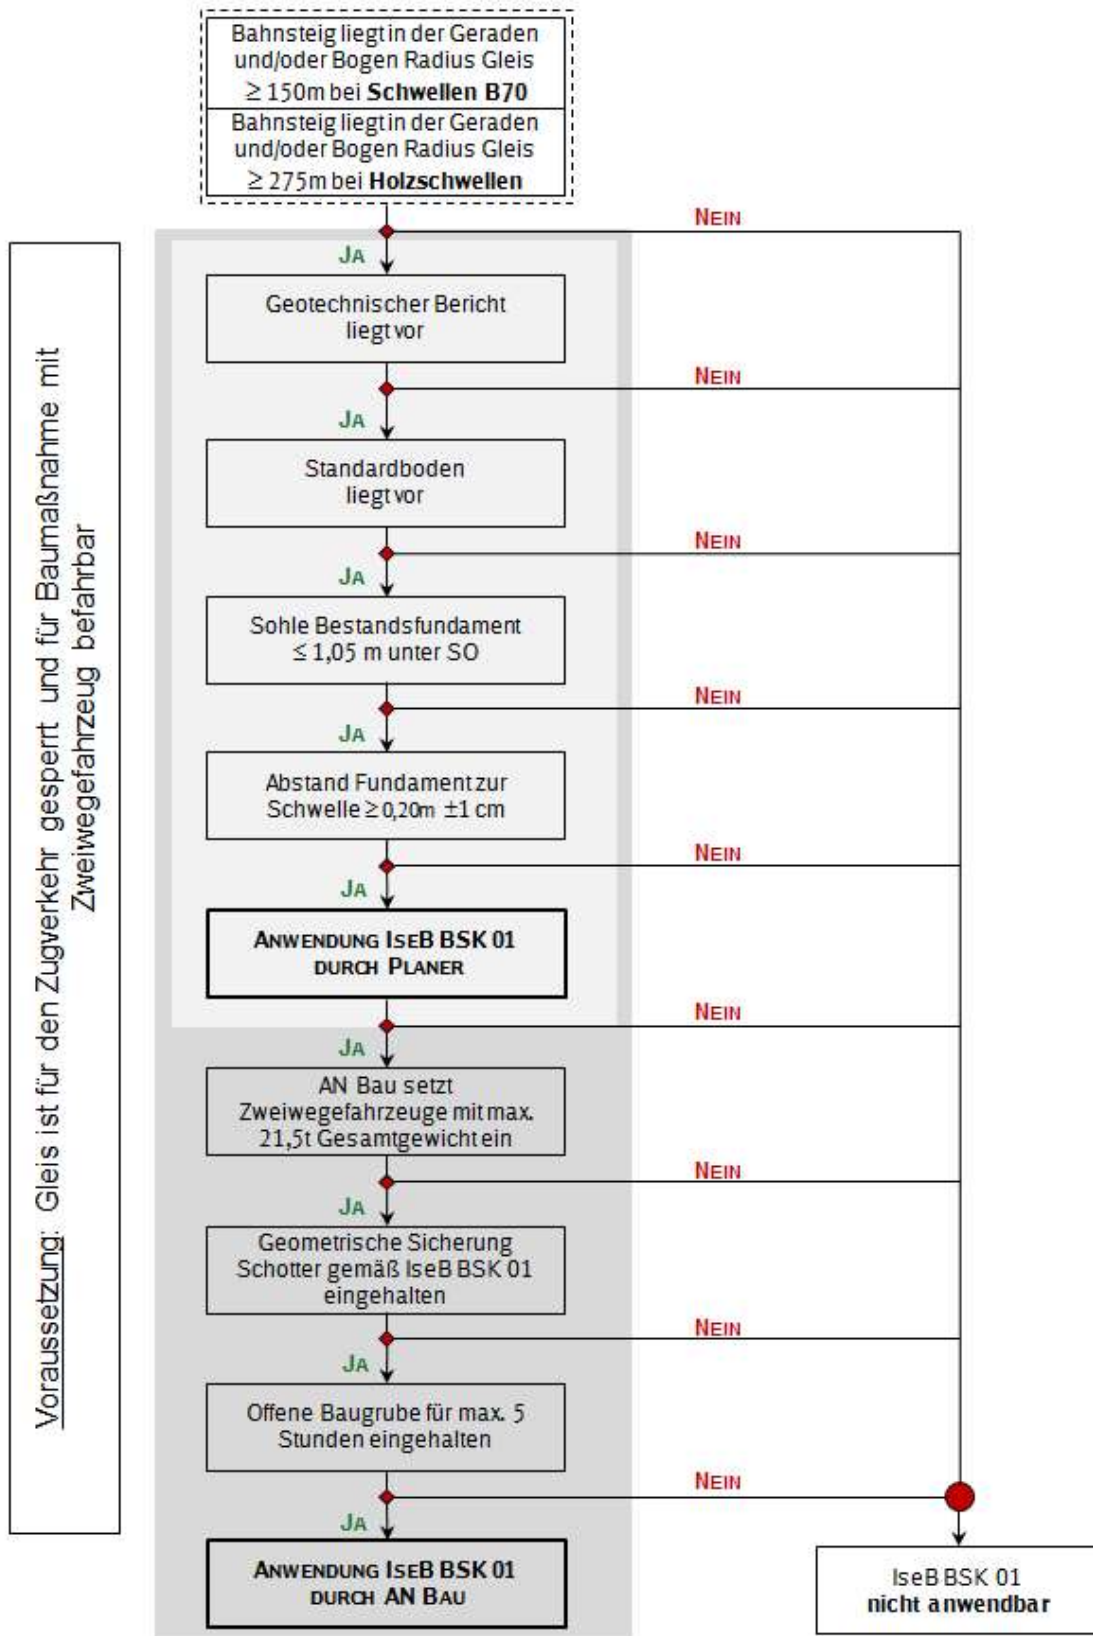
Bahnsteig liegt in der Geraden und/oder Bogen Radius Gleis $\geq$ 150m bei **Schwellen B70**

Bahnsteig liegt in der Geraden und/oder Bogen Radius Gleis $\geq$ 275m bei **Holzschwellen**

Voraussetzung: Gleis ist für den Zugverkehr gesperrt und für Baumaßnahme mit Zweiwegefahrzeug befahrbar

NEIN

JA

Geotechnischer Bericht liegt vor

NEIN

JA

Standardboden liegt vor

NEIN

JA

Sohle Bestandsfundament $\leq$ 1,05 m unter SO

NEIN

JA

Abstand Fundament zur Schwelle $\geq$ 0,20m ±1 cm

NEIN

JA

ANWENDUNG ISEB BSK 01 DURCH PLANER

NEIN

JA

AN Bau setzt Zweiwegefahrzeuge mit max. 21,5t Gesamtgewicht ein

NEIN

JA

Geometrische Sicherung Schotter gemäß IseB BSK 01 eingehalten

NEIN

JA

Offene Baugrube für max. 5 Stunden eingehalten

NEIN

JA

ANWENDUNG ISEB BSK 01 DURCH AN BAU

IseB BSK 01 nicht anwendbar